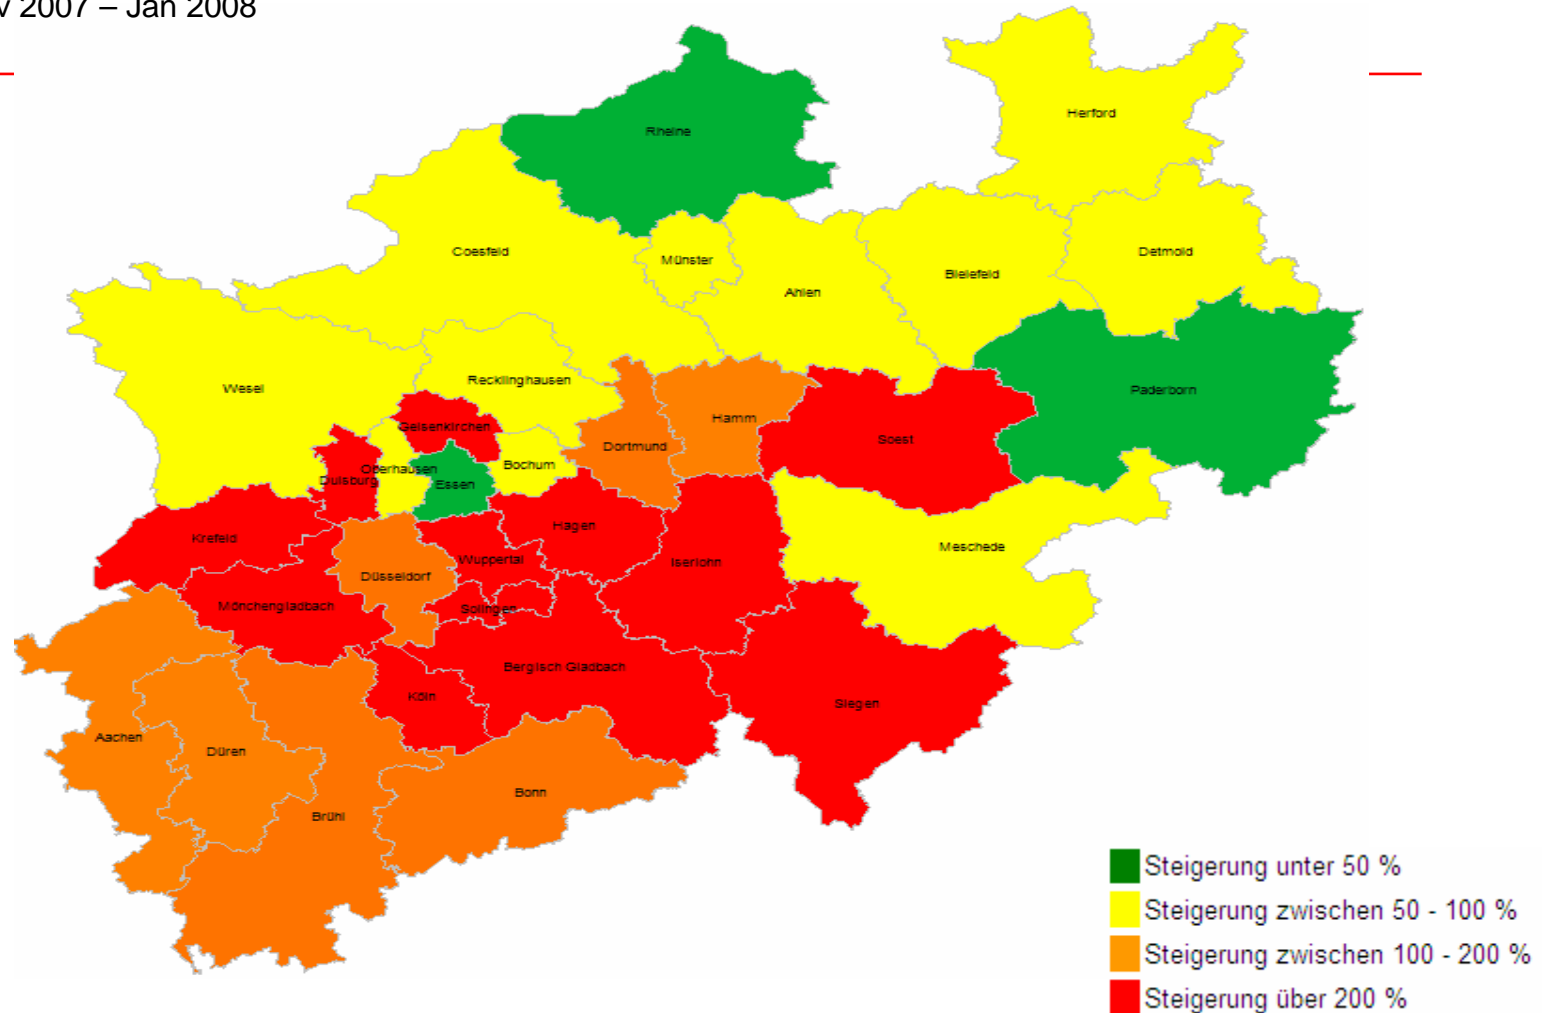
v 2007 – Jan 2008

Rheine
Herford
Coesfeld
Münster
Ahlen
Bielefeld
Detmold
Wesel
Recklinghausen
Paderborn
Gelsenkirchen
Hamm
Soest
Oberhausen
Duisburg
Essen
Bochum
Dortmund
Krefeld
Hagen
Wuppertal
Iserlohn
Meschede
Düsseldorf
Mönchengladbach
Solingen
Bergisch Gladbach
Köln
Siegen
Aachen
Düren
Bonn
Brühl

Steigerung unter 50 %
Steigerung zwischen 50 - 100 %
Steigerung zwischen 100 - 200 %
Steigerung über 200 %